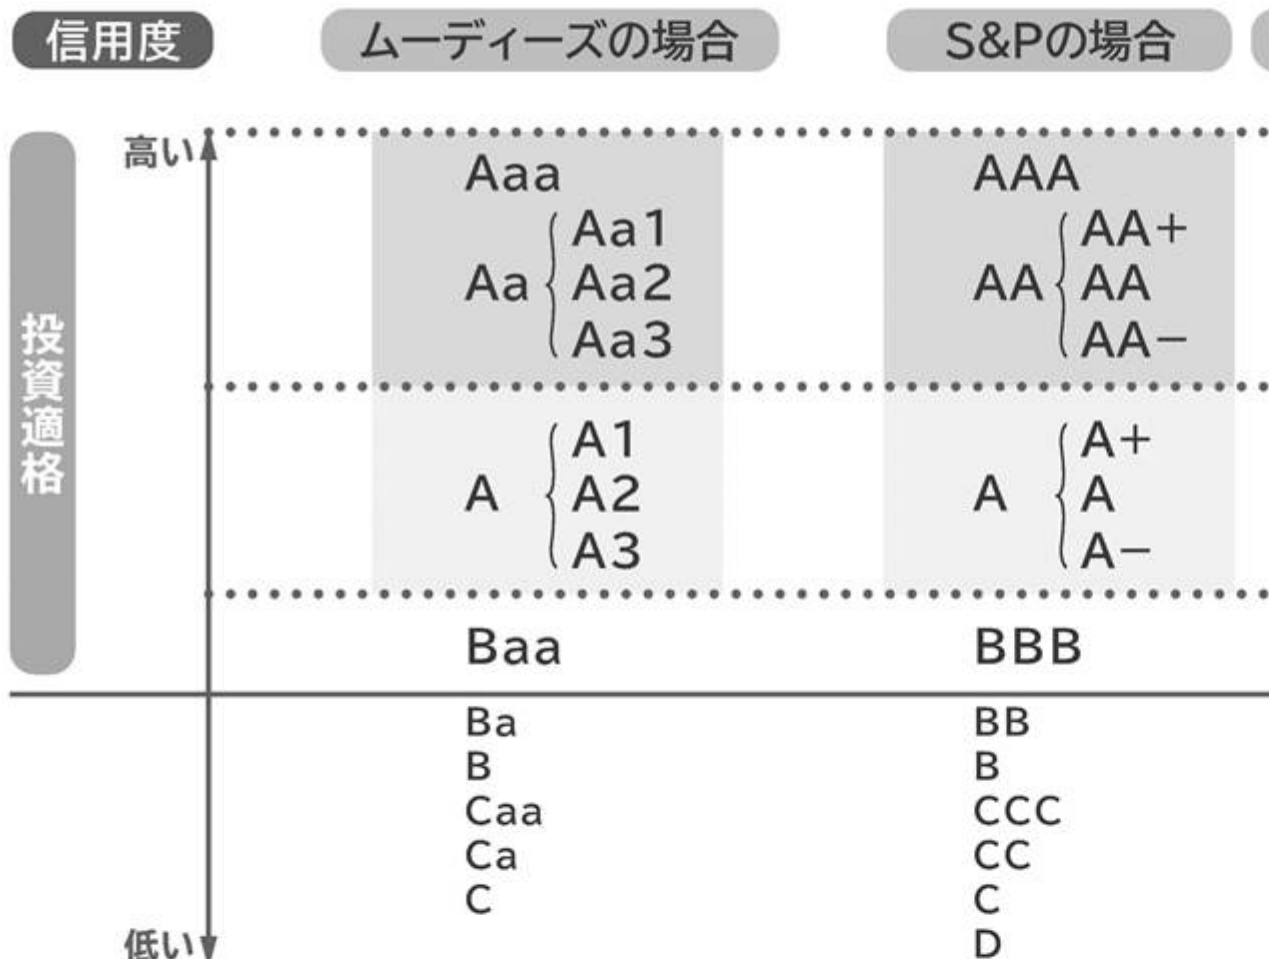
信用度

ムーディーズの場合

S&Pの場合

高い

投資適格

低い

| ムーディーズの場合 | S&Pの場合 |
|---|---|
| Aaa | AAA |
| Aa { Aa1, Aa2, Aa3 | AA { AA+, AA, AA− |
| A { A1, A2, A3 | A { A+, A, A− |
| Baa | BBB |
| Ba | BB |
| B | B |
| Caa | CCC |
| Ca | CC |
| C | C |
|  | D |